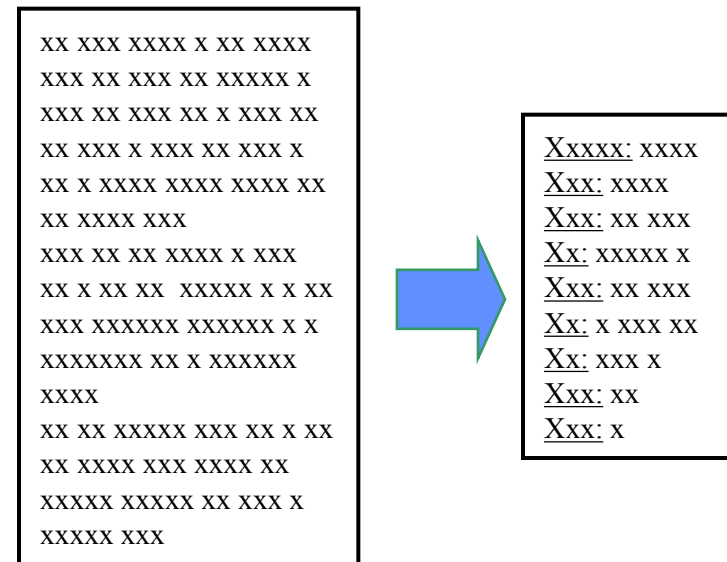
xx xxx xxxx x xx xxxx xxx xx xxx xx xxxxx x xxx xx xxx xx x xxx xx xx xxx x xxx xx xxx x xx x xxxx xxxx xxxx xx xx xxxx xxx
xxx xx xx xxxx x xxx xx x xx xx xxxxx x x xx xxx xxxxxx xxxxxx x x xxxxxxx xx x xxxxxx xxxx
xx xx xxxxx xxx xx x xx xx xxxx xxx xxxx xx xxxxx xxxxx xx xxx x xxxxx xxx

Xxxxx: xxxx
Xxx: xxxx
Xxx: xx xxx
Xx: xxxxx x
Xxx: xx xxx
Xx: x xxx xx
Xx: xxx x
Xxx: xx
Xxx: x